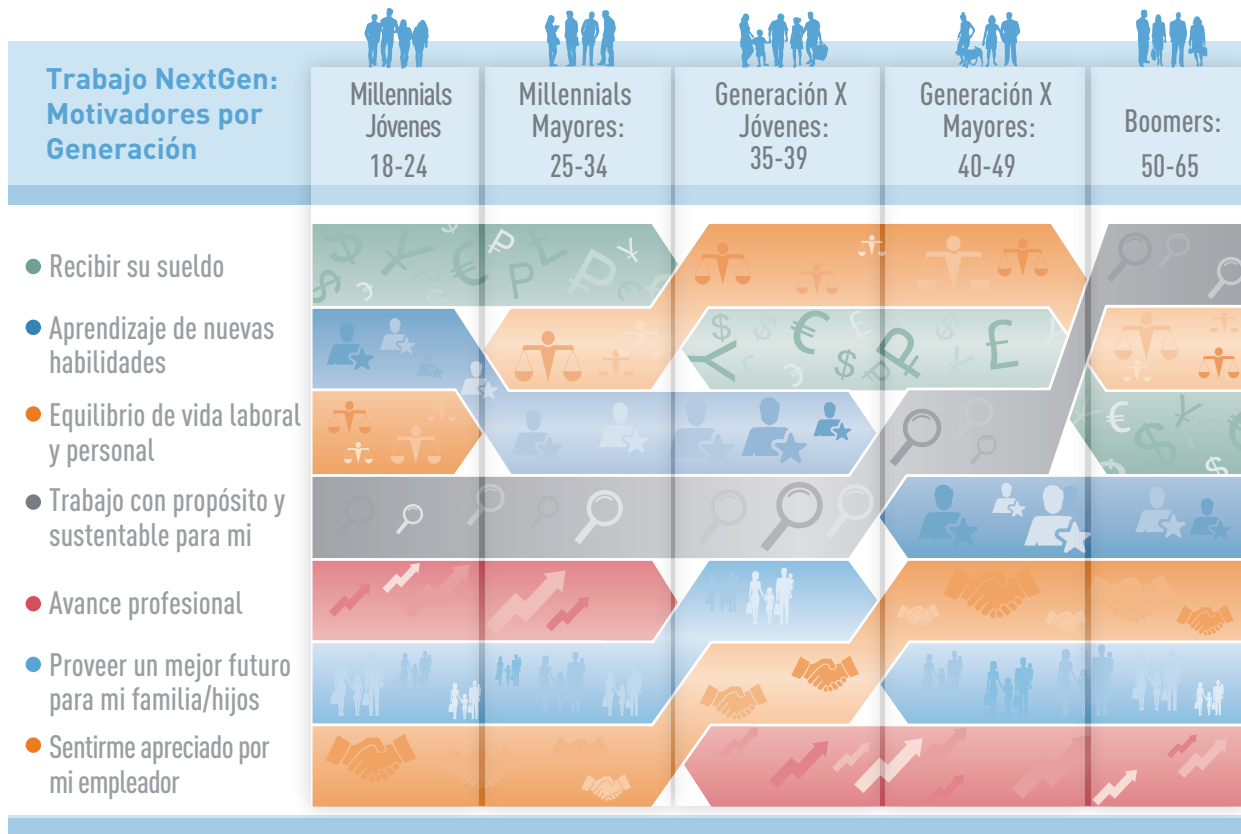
Trabajo NextGen: Motivadores por Generación

Millennials Jóvenes 18-24

Millennials Mayores: 25-34

Generación X Jóvenes: 35-39

Generación X Mayores: 40-49

Boomers: 50-65

Recibir su sueldo

Aprendizaje de nuevas habilidades

Equilibrio de vida laboral y personal

Trabajo con propósito y sustentable para mi

Avance profesional

Proveer un mejor futuro para mi familia/hijos

Sentirme apreciado por mi empleador